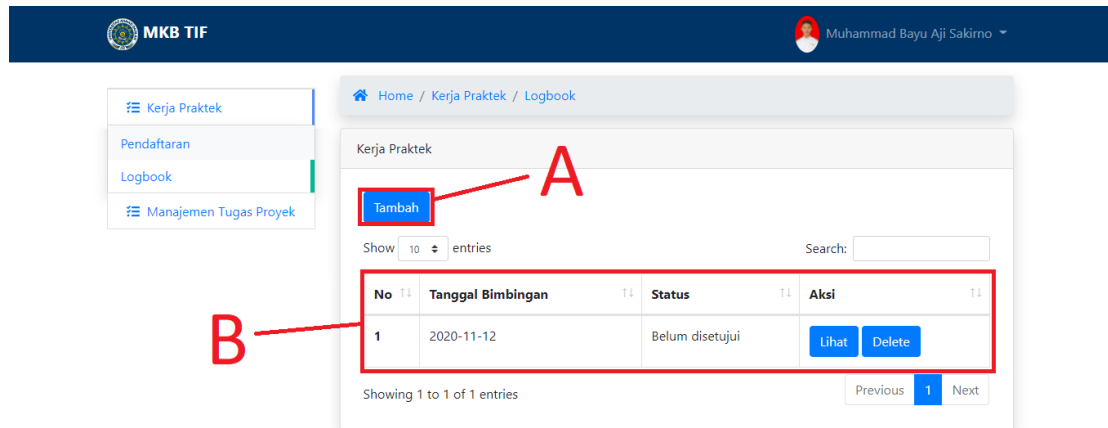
MKB TIF

Muhammad Bayu Aji Sakirno

Kerja Praktek

Pendaftaran

Logbook

Manajemen Tugas Proyek

Home / Kerja Praktek / Logbook

Kerja Praktek

A

Tambah

Show 10 entries

Search:

B

| No | Tanggal Bimbingan | Status | Aksi |
|---|---|---|---|
| 1 | 2020-11-12 | Belum disetujui | Lihat Delete |

Showing 1 to 1 of 1 entries

Previous 1 Next